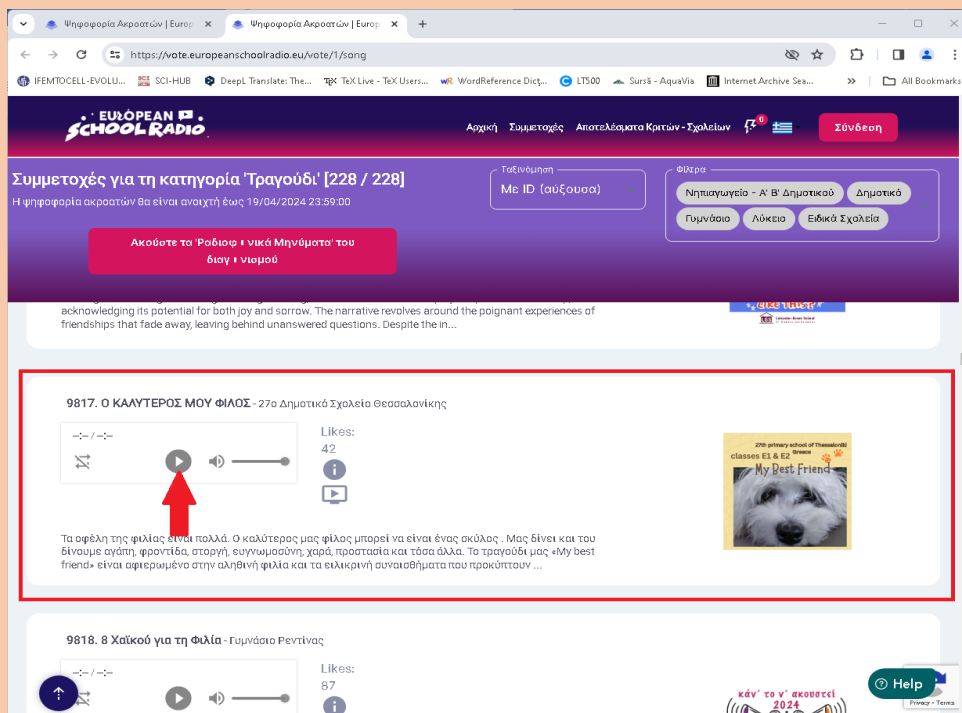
Ψηφοφορία Ακροατών | Europ
Ψηφοφορία Ακροατών | Europ

https://vote.europeanschoolradio.eu/vote/1/song

IFEMTOCELL-EVOLU... SCI-HUB DeepL Translate: The... TeX Live - TeX Users... WordReference Dict... LT500 Sursă - AquaVia Internet Archive Sea... All Bookmarks

EUROPEAN SCHOOL RADIO

Αρχική Συμμετοχές Αποτελέσματα Κριτών - Σχολείων 0 Σύνδεση

Συμμετοχές για τη κατηγορία 'Τραγούδι' [228 / 228]

Η ψηφοφορία ακροατών θα είναι ανοιχτή έως 19/04/2024 23:59:00

Ακούστε τα 'Ραδιοφ ι νικά Μηνύματα' του διαγ ι νισμού

Ταξινόμηση
Με ID (αύξουσα)

Φίλτρα
Νηπιαγωγείο - Α' Β' Δημοτικού Δημοτικό Γυμνάσιο Λύκεια Ειδικά Σχολεία

acknowledging its potential for both joy and sorrow. The narrative revolves around the poignant experiences of friendships that fade away, leaving behind unanswered questions. Despite the in...

LIKE THIS?

9817. Ο ΚΑΛΥΤΕΡΟΣ ΜΟΥ ΦΙΛΟΣ - 27ο Δημοτικό Σχολείο Θεσσαλονίκης

--:-- / --:--

Likes:
42

27th primary school of Thessaloniki Greece
classes E1 & E2
My Best Friend

Τα οφέλη της φιλίας είναι πολλά. Ο καλύτερος μας φίλος μπορεί να είναι ένας σκύλος . Μας δίνει και του δίνουμε αγάπη, φροντίδα, στοργή, ευγνωμοσύνη, χαρά, προστασία και τόσα άλλα. Το τραγούδι μας «My best friend» είναι αφιερωμένο στην αληθινή φιλία και τα ειλικρινή συναισθήματα που προκύπτουν ...

9818. 8 Χαϊκού για τη Φιλία - Γυμνάσιο Ρεντίνας

--:-- / --:--

Likes:
87

κάν' το ν' ακουστεί
2024

Help

Privacy - Terms